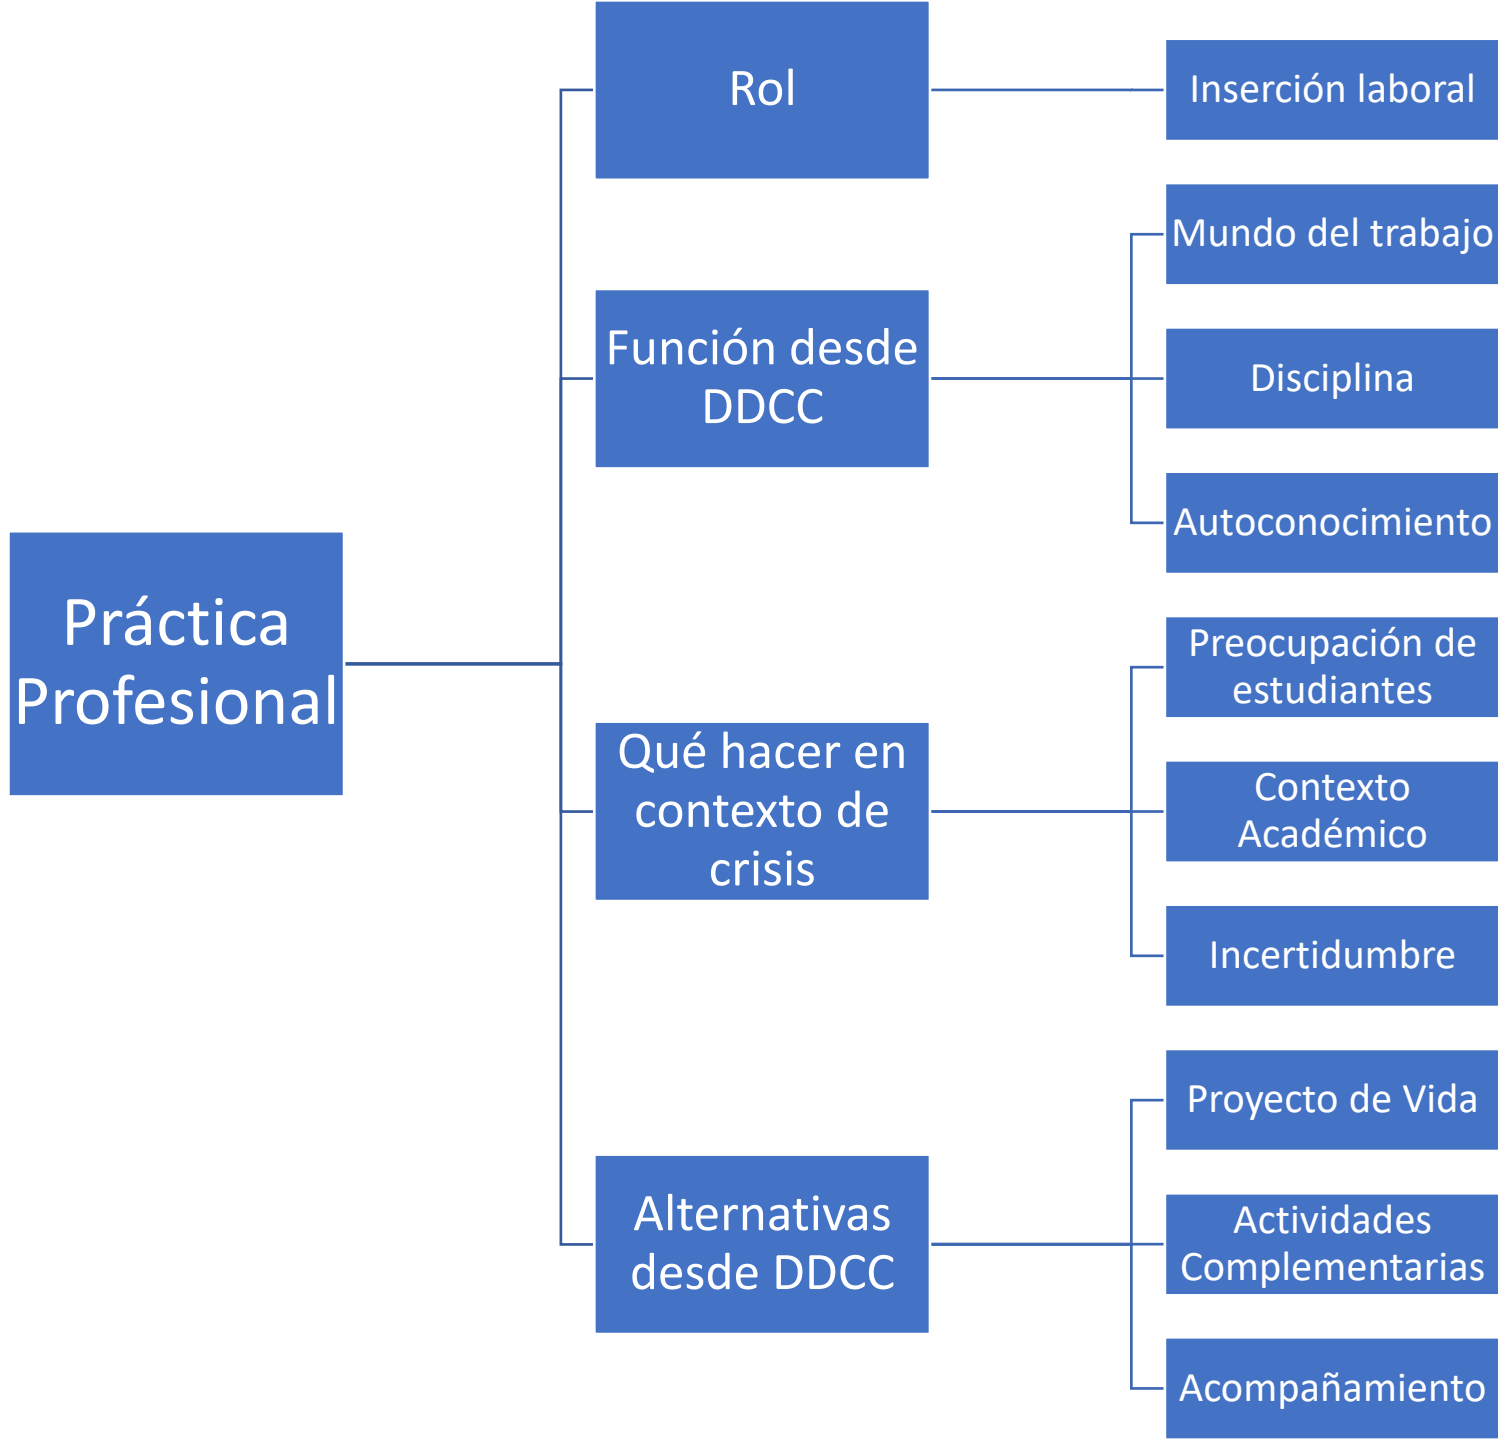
Práctica Profesional

Rol

Inserción laboral

Función desde DDCC

Mundo del trabajo

Disciplina

Autoconocimiento

Qué hacer en contexto de crisis

Preocupación de estudiantes

Contexto Académico

Incertidumbre

Alternativas desde DDCC

Proyecto de Vida

Actividades Complementarias

Acompañamiento